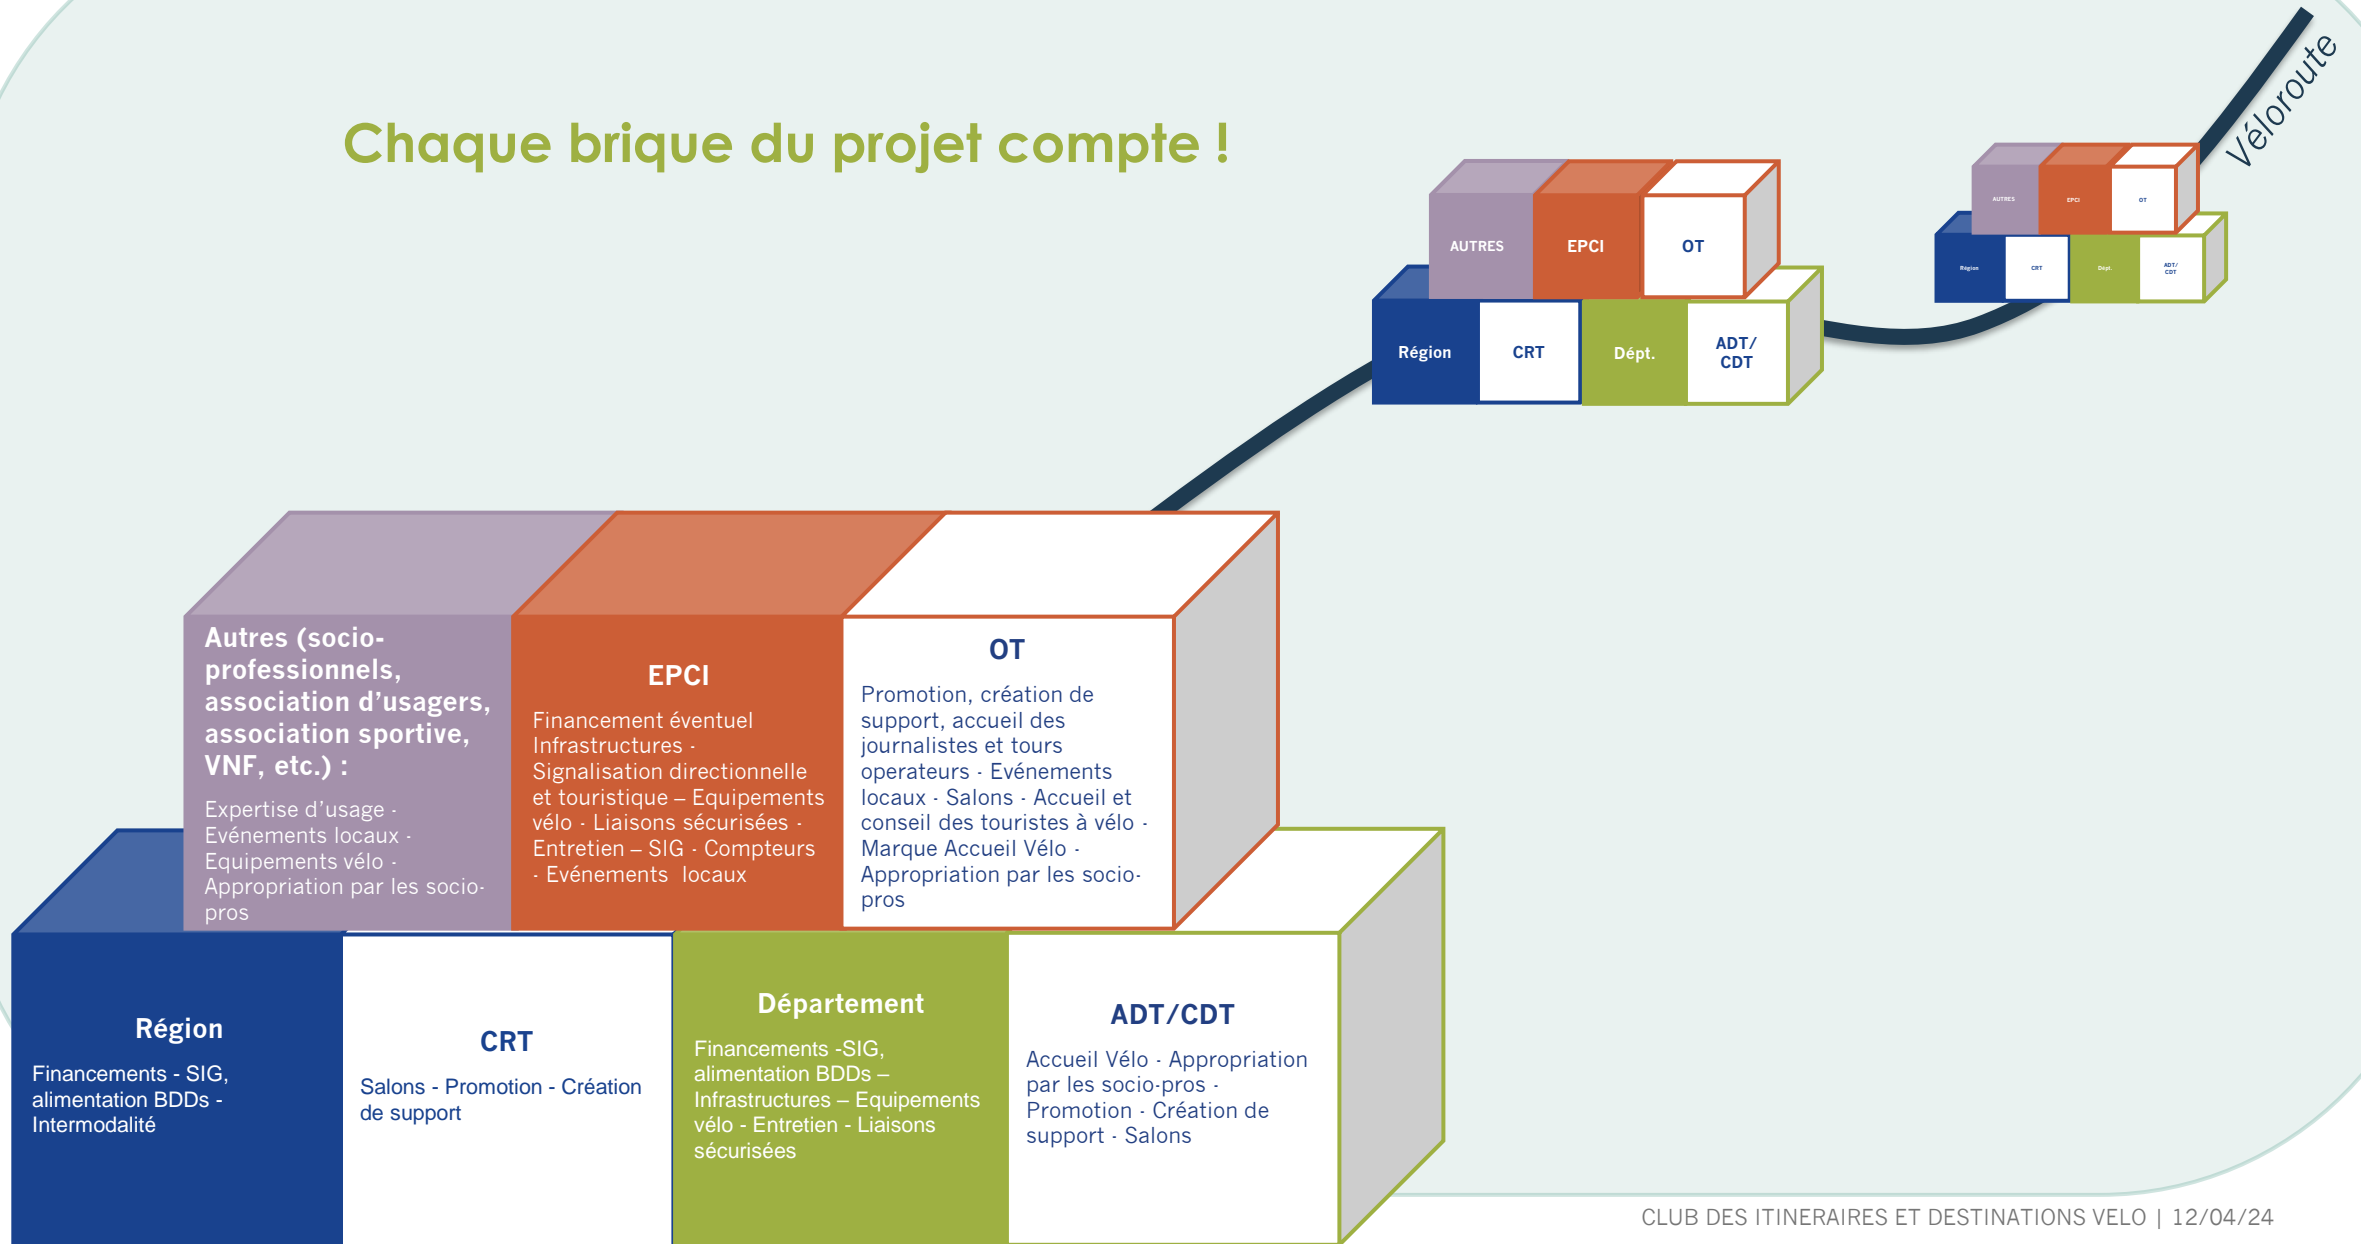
Chaque brique du projet compte !

Véloroute

AUTRES
EPCI
OT
Région
CRT
Dépt.
ADT/ CDT

AUTRES
EPCI
OT
Région
CRT
Dépt.
ADT/ CDT

Autres (socio-professionnels, association d'usagers, association sportive, VNF, etc.) :

Expertise d'usage · Evénements locaux · Equipements vélo · Appropriation par les socio-pros

EPCI

Financement éventuel Infrastructures · Signalisation directionnelle et touristique – Equipements vélo · Liaisons sécurisées · Entretien – SIG · Compteurs · Evénements locaux

OT

Promotion, création de support, accueil des journalistes et tours operateurs · Evénements locaux · Salons · Accueil et conseil des touristes à vélo · Marque Accueil Vélo · Appropriation par les socio-pros

Région

Financements - SIG, alimentation BDDs - Intermodalité

CRT

Salons - Promotion - Création de support

Département

Financements -SIG, alimentation BDDs – Infrastructures – Equipements vélo - Entretien - Liaisons sécurisées

ADT/CDT

Accueil Vélo · Appropriation par les socio-pros · Promotion · Création de support · Salons

CLUB DES ITINERAIRES ET DESTINATIONS VELO | 12/04/24